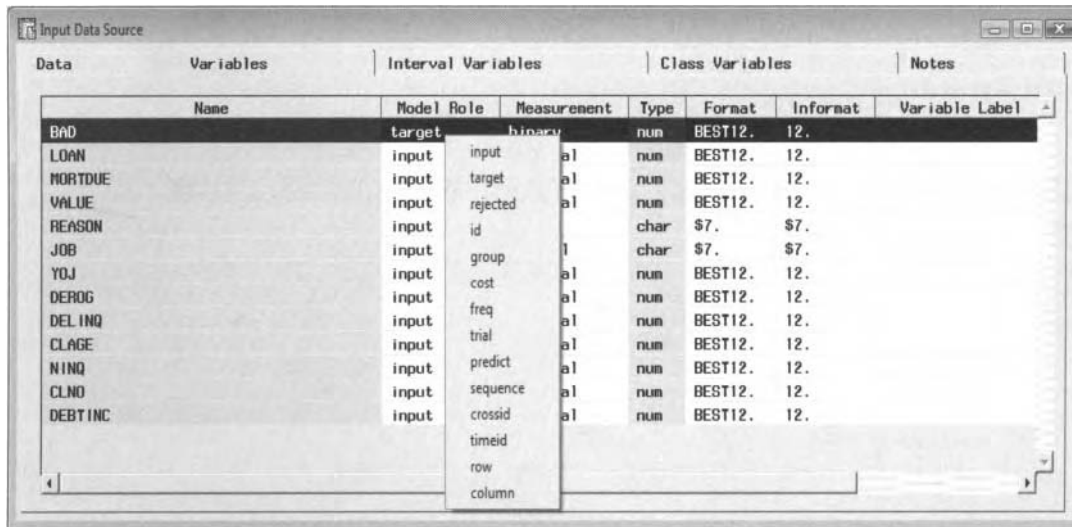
Input Data Source

Data | Variables | Interval Variables | Class Variables | Notes

| Name | Model Role | Measurement | Type | Format | Informat | Variable Label |
|---|---|---|---|---|---|---|
| BAD | target | binary | num | BEST12. | 12. | |
| LOAN | input | al | num | BEST12. | 12. | |
| MORTDUE | input | al | num | BEST12. | 12. | |
| VALUE | input | al | num | BEST12. | 12. | |
| REASON | input | | char | $7. | $7. | |
| JOB | input | l | char | $7. | $7. | |
| YOJ | input | al | num | BEST12. | 12. | |
| DEROG | input | al | num | BEST12. | 12. | |
| DELINQ | input | al | num | BEST12. | 12. | |
| CLAGE | input | al | num | BEST12. | 12. | |
| NINQ | input | al | num | BEST12. | 12. | |
| CLNO | input | al | num | BEST12. | 12. | |
| DEBTINC | input | al | num | BEST12. | 12. | |

input
target
rejected
id
group
cost
freq
trial
predict
sequence
crossid
timeid
row
column